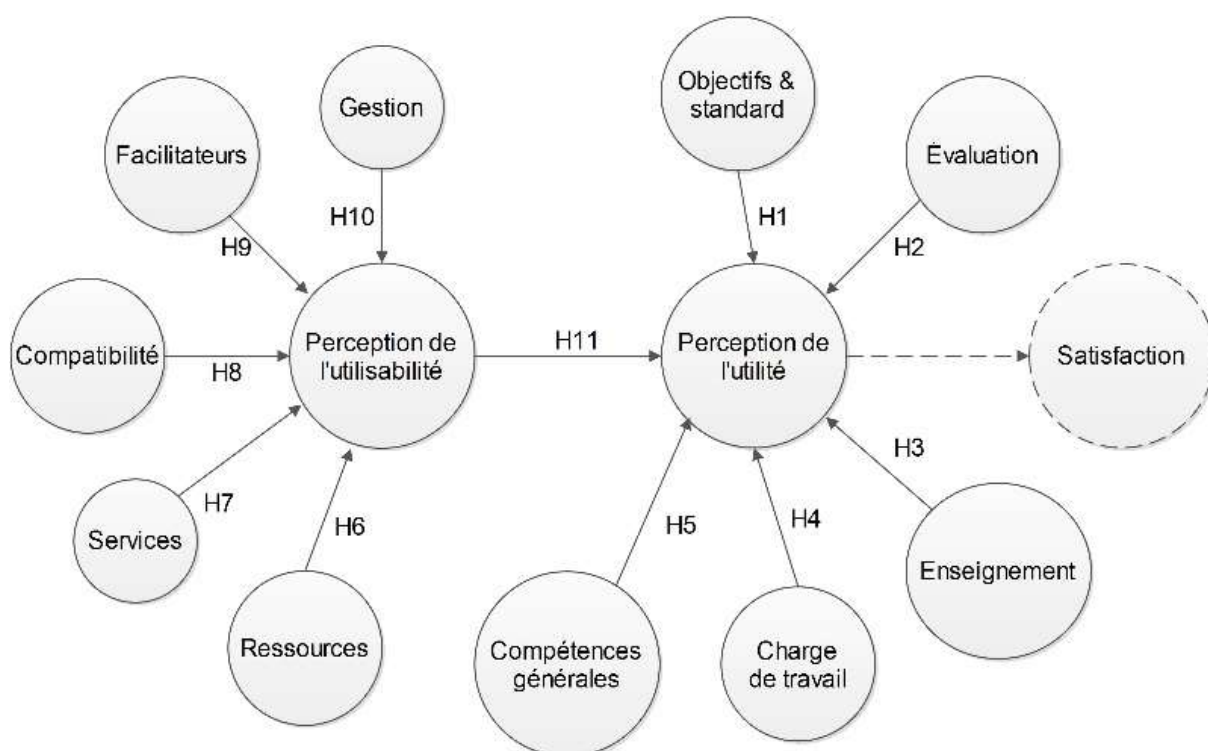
Gestion

Facilitateurs

H10

H9

Compatibilité

H8

Perception de l'utilisabilité

Services

H7

H6

Ressources

Objectifs & standard

Évaluation

H1

H2

H11

Perception de l'utilité

Satisfaction

H3

H5

H4

Enseignement

Compétences générales

Charge de travail